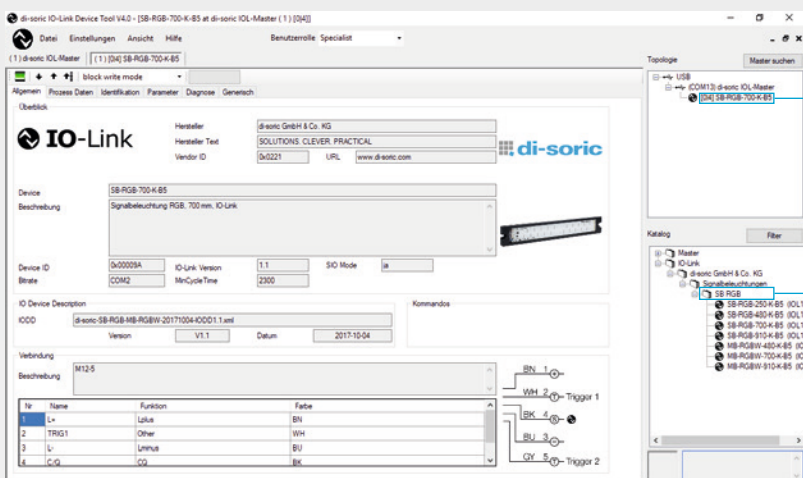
di-soric IO-Link Device Tool V4.0 - [SB-RGB-700-K-B5 at di-soric IOL-Master ( 1 ) [0|4]]

Datei Einstellungen Ansicht Hilfe

Benutzerrolle Specialist

( 1 ) di-soric IOL-Master | ( 1 ) [0|4] SB-RGB-700-K-B5

block write mode

Allgemein | Prozess Daten | Identifikation | Parameter | Diagnose | Generisch

Überblick

IO-Link

Hersteller: di-soric GmbH & Co. KG
Hersteller Text: SOLUTIONS. CLEVER. PRACTICAL
Vendor ID: 0x0221
URL: www.di-soric.com

di-soric

Device: SB-RGB-700-K-B5
Beschreibung: Signalbeleuchtung RGB, 700 mm, IO-Link

Device ID: 0x00009A
IO-Link Version: 1.1
SIO Mode: ja
Bitrate: COM2
MinCycleTime: 2300

IO Device Description
IODD: di-soric-SB-RGB-MB-RGBW-20171004-IODD1.1.xml
Version: V1.1
Datum: 2017-10-04

Kommandos

Verbindung
Beschreibung: M12-5

| Nr | Name | Funktion | Farbe |
|---|---|---|---|
| 1 | L+ | Lplus | BN |
| 2 | TRIG1 | Other | WH |
| 3 | L- | Lminus | BU |
| 4 | C/Q | CQ | BK |

BN 1
WH 2 Trigger 1
BK 4
BU 3
GY 5 Trigger 2

Topologie
Master suchen
USB
(COM13) di-soric IOL-Master
[0|4] SB-RGB-700-K-B5

Katalog
Filter
Master
IO-Link
di-soric GmbH & Co. KG
Signalbeleuchtungen
SB RGB
SB-RGB-250-K-B5 (IOL1
SB-RGB-480-K-B5 (IOL1
SB-RGB-700-K-B5 (IOL1
SB-RGB-910-K-B5 (IOL1
MB-RGBW-480-K-B5 (IO
MB-RGBW-700-K-B5 (IO
MB-RGBW-910-K-B5 (IO